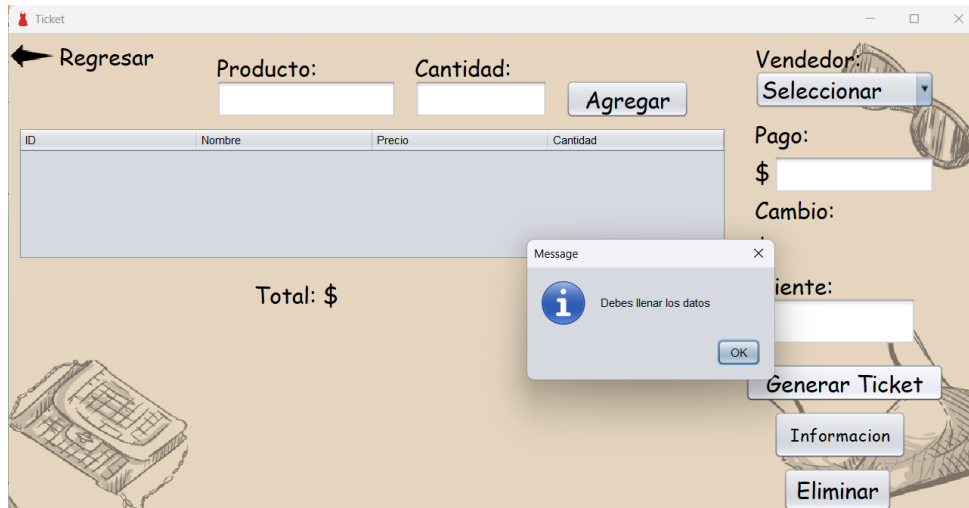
Ticket

Regresar

Producto:

Cantidad:

Agregar

| ID | Nombre | Precio | Cantidad |
|---|---|---|---|

Total: $

Vendedor:

Seleccionar

Pago:

$

Cambio:

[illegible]

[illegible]iente:

Generar Ticket

Informacion

Eliminar

Message

Debes llenar los datos

OK